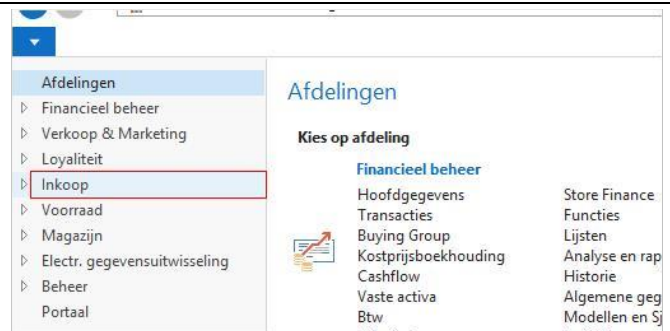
Afdelingen
Financieel beheer
Verkoop & Marketing
Loyaliteit
Inkoop
Voorraad
Magazijn
Electr. gegevensuitwisseling
Beheer
Portaal

Afdelingen

Kies op afdeling

Financieel beheer

Hoofdgegevens
Transacties
Buying Group
Kostprijsboekhouding
Cashflow
Vaste activa
Btw

Store Finance
Functies
Lijsten
Analyse en rap
Historie
Algemene geg
Modellen en Sj